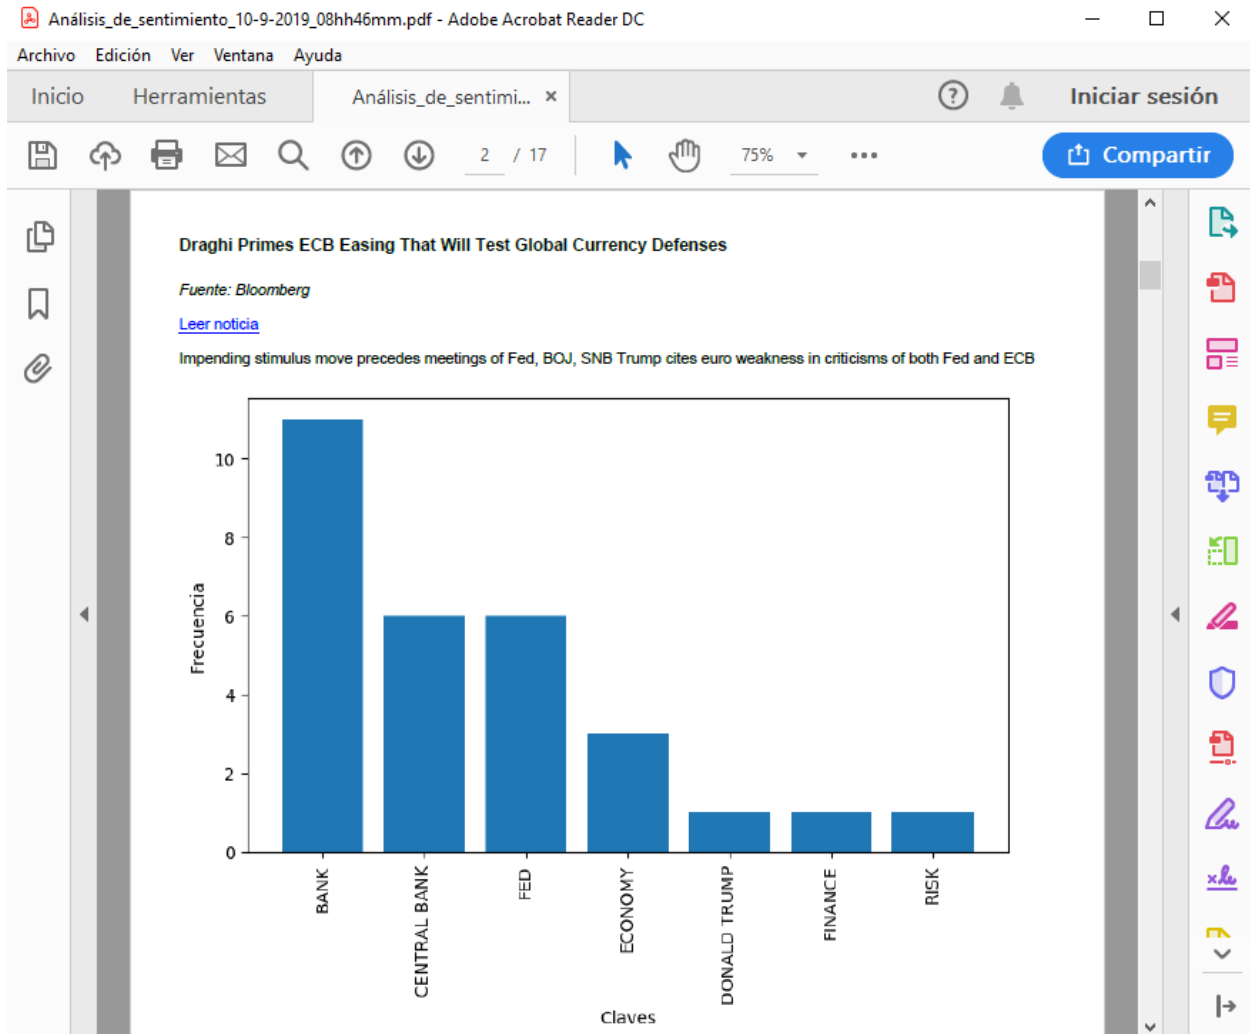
Análisis_de_sentimiento_10-9-2019_08hh46mm.pdf - Adobe Acrobat Reader DC

Archivo Edición Ver Ventana Ayuda

Inicio Herramientas Análisis_de_sentimi... ×

Iniciar sesión

2 / 17

75%

Compartir

Draghi Primes ECB Easing That Will Test Global Currency Defenses

Fuente: Bloomberg

Leer noticia

Impending stimulus move precedes meetings of Fed, BOJ, SNB Trump cites euro weakness in criticisms of both Fed and ECB

Frecuencia

0
2
4
6
8
10

BANK
CENTRAL BANK
FED
ECONOMY
DONALD TRUMP
FINANCE
RISK

Claves